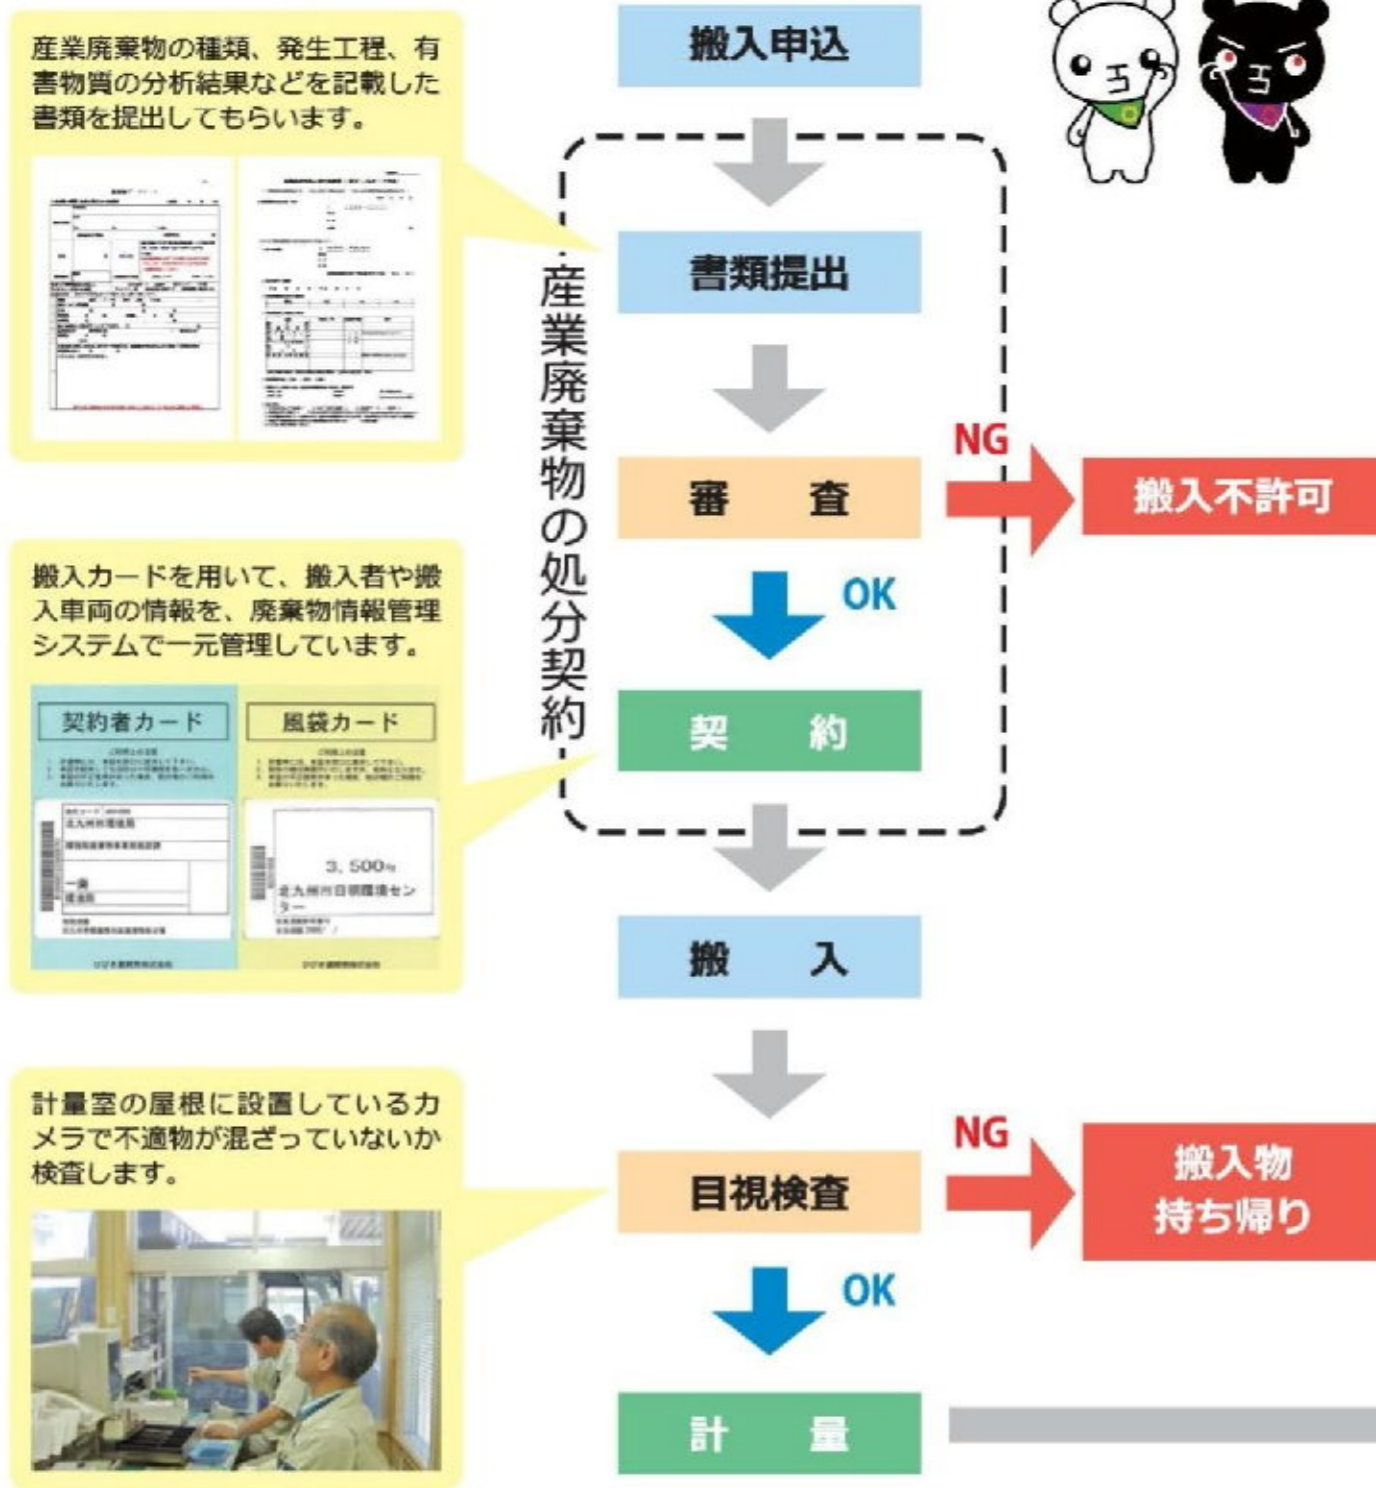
産業廃棄物の種類、発生工程、有害物質の分析結果などを記載した書類を提出してもらいます。

搬入申込

産業廃棄物の処分契約

書類提出

審　査

NG

搬入不許可

OK

搬入カードを用いて、搬入者や搬入車両の情報を、廃棄物情報管理システムで一元管理しています。

契約者カード

風袋カード

3, 500

北九州市日明環境センター

契　約

搬　入

計量室の屋根に設置しているカメラで不適物が混ざっていないか検査します。

目視検査

NG

搬入物持ち帰り

OK

計　量